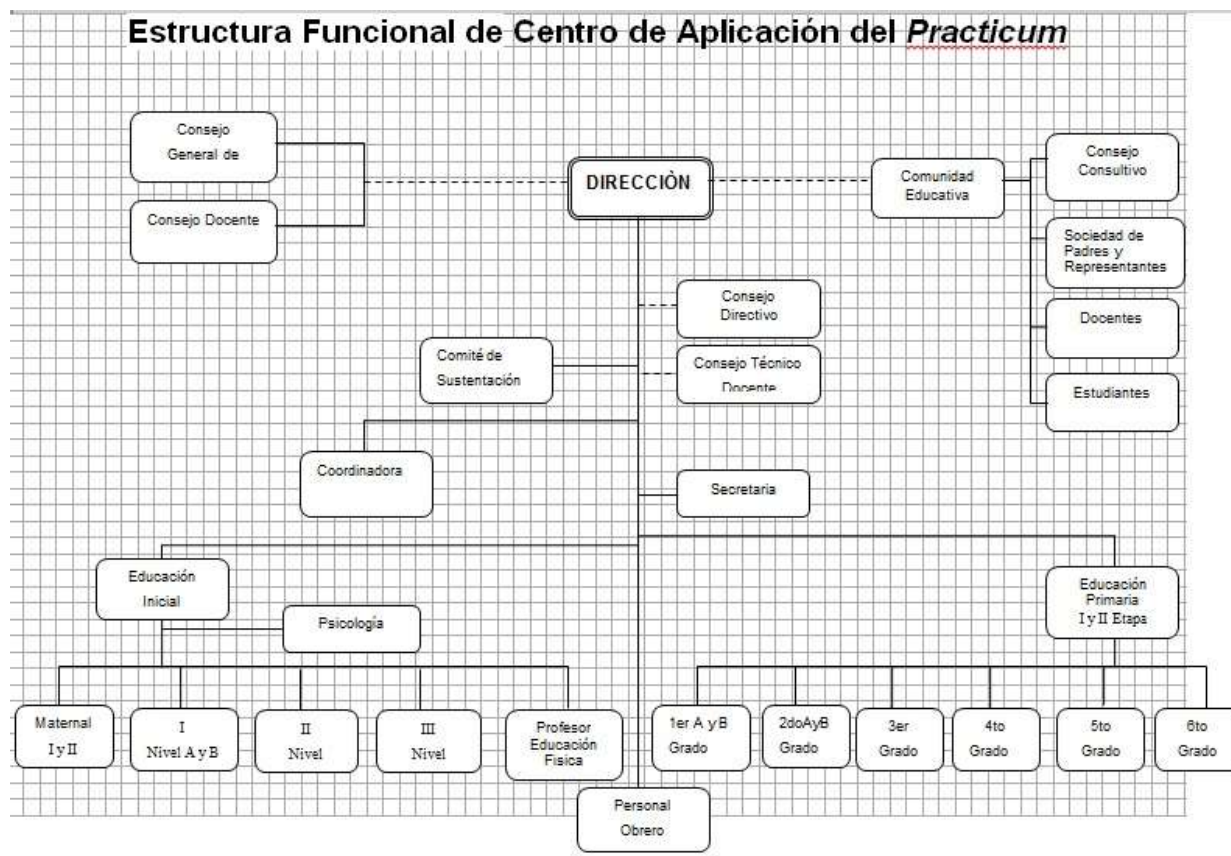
Estructura Funcional de Centro de Aplicación del *Practicum*

Consejo General de

Consejo Docente

DIRECCIÒN

Comunidad Educativa

Consejo Consultivo

Sociedad de Padres y Representantes

Docentes

Estudiantes

Consejo Directivo

Comité de Sustentación

Consejo Técnico Docente

Coordinadora

Secretaria

Educación Inicial

Psicología

Educación Primaria I y II Etapa

Maternal I y II

I Nivel A y B

II Nivel

III Nivel

Profesor Educación Física

1er A y B Grado

2doAyB Grado

3er Grado

4to Grado

5to Grado

6to Grado

Personal Obrero